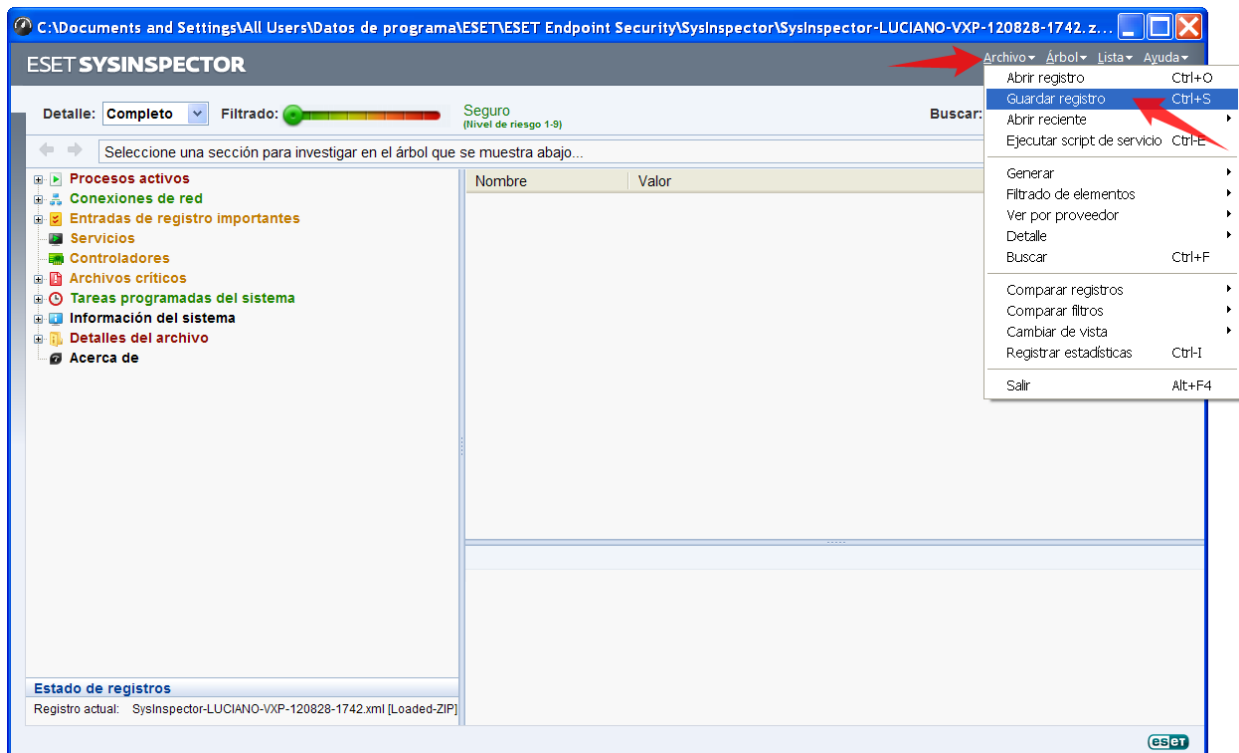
C:\Documents and Settings\All Users\Datos de programa\ESET\ESET Endpoint Security\SysInspector\SysInspector-LUCIANO-VXP-120828-1742.z...

ESET SYSINSPECTOR

Archivo ▾ Árbol ▾ Lista ▾ Ayuda ▾

Detalle: Completo
Filtrado:
Seguro
(Nivel de riesgo 1-9)
Buscar:

Seleccione una sección para investigar en el árbol que se muestra abajo...

Procesos activos
Conexiones de red
Entradas de registro importantes
Servicios
Controladores
Archivos críticos
Tareas programadas del sistema
Información del sistema
Detalles del archivo
Acerca de

| Nombre | Valor |
|---|---|

Abrir registro Ctrl+O
Guardar registro Ctrl+S
Abrir reciente
Ejecutar script de servicio Ctrl+E
Generar
Filtrado de elementos
Ver por proveedor
Detalle
Buscar Ctrl+F
Comparar registros
Comparar filtros
Cambiar de vista
Registrar estadísticas Ctrl+I
Salir Alt+F4

Estado de registros
Registro actual: SysInspector-LUCIANO-VXP-120828-1742.xml [Loaded-ZIP]

eset